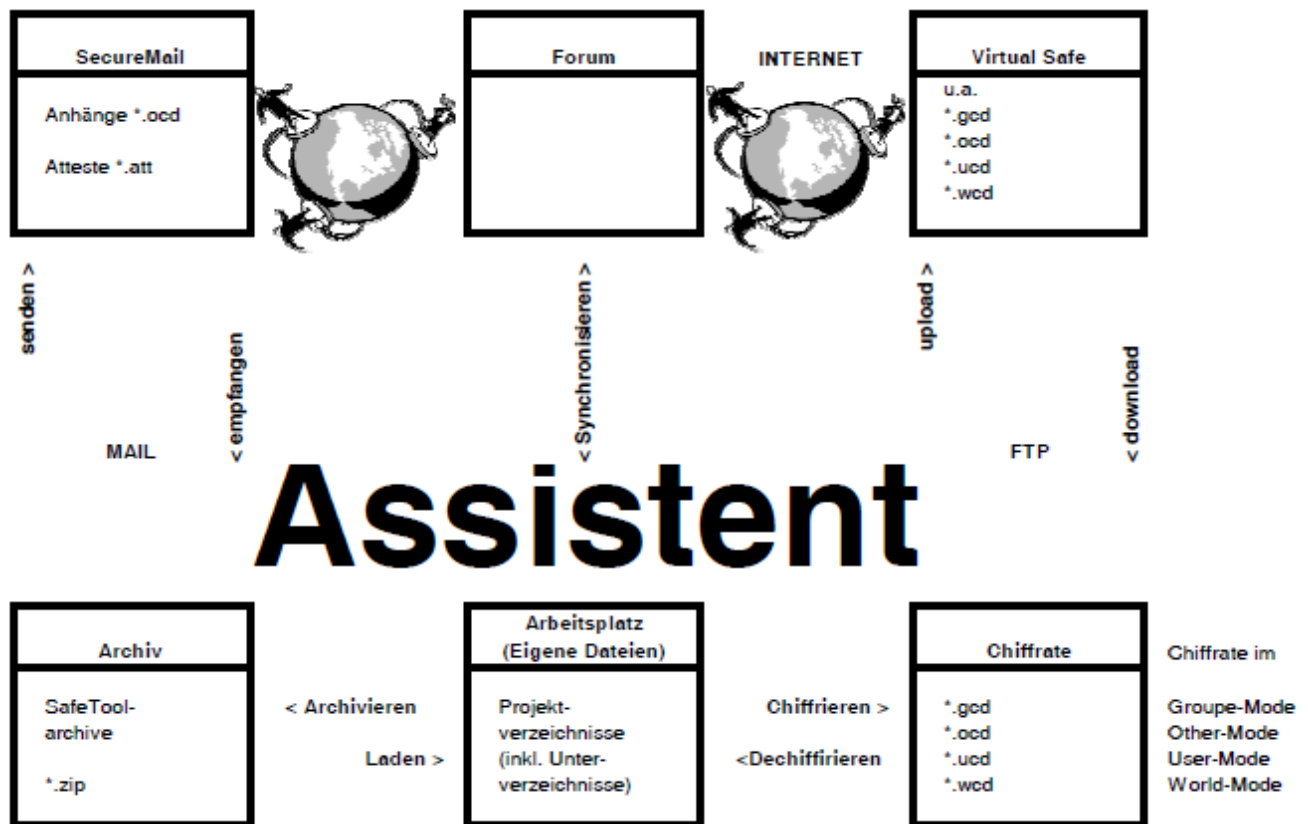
SecureMail

Anhänge *.ocd

Atteste *.att

Forum

INTERNET

Virtual Safe

u.a.
*.gcd
*.ocd
*.ucd
*.wcd

senden >

< empfangen

MAIL

< Synchronisieren >

upload >

< download

FTP

Assistent

Archiv

SafeTool-archive

*.zip

< Archivieren

Laden >

Arbeitsplatz (Eigene Dateien)

Projektverzeichnisse (inkl. Unterverzeichnisse)

Chiffrieren >

<Dechiffirieren

Chiffrate

*.gcd
*.ocd
*.ucd
*.wcd

Chiffrate im

Groupe-Mode
Other-Mode
User-Mode
World-Mode